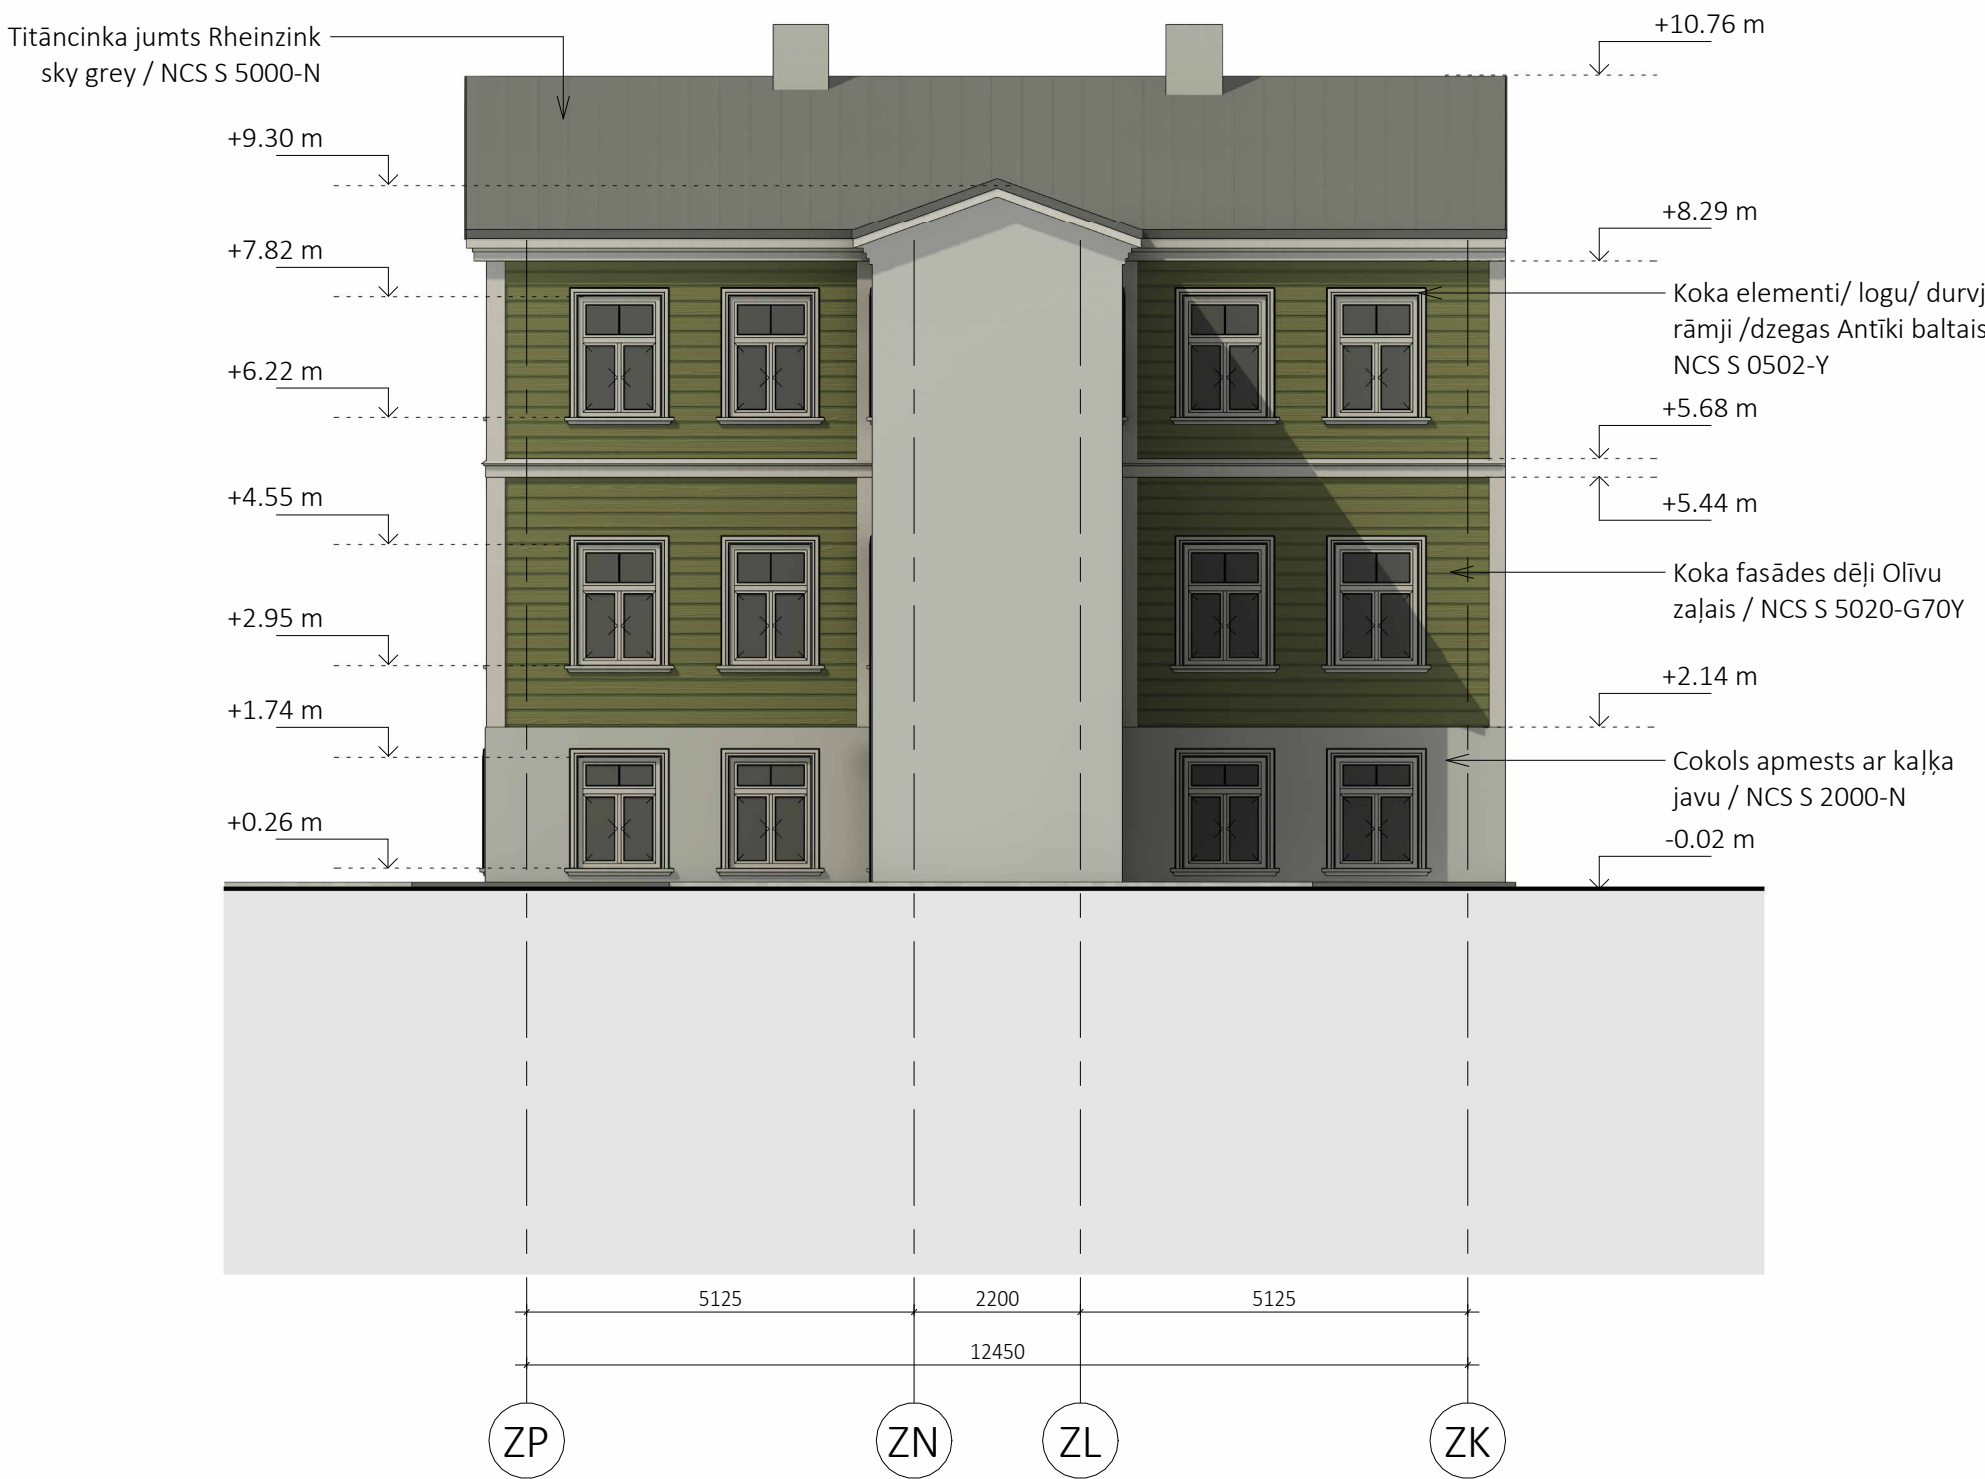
Titāncinka jumts Rheinzink sky grey / NCS S 5000-N

+10.76 m

+9.30 m

+8.29 m

+7.82 m

Koka elementi/ logu/ durvj rāmji /dzegas Antīki baltais NCS S 0502-Y

+6.22 m

+5.68 m

+5.44 m

+4.55 m

Koka fasādes dēļi Olīvu zaļais / NCS S 5020-G70Y

+2.95 m

+2.14 m

+1.74 m

Cokols apmests ar kaļķa javu / NCS S 2000-N

+0.26 m

-0.02 m

| 5125 | 2200 | 5125 |
|---|---|---|

12450

ZP ZN ZL ZK